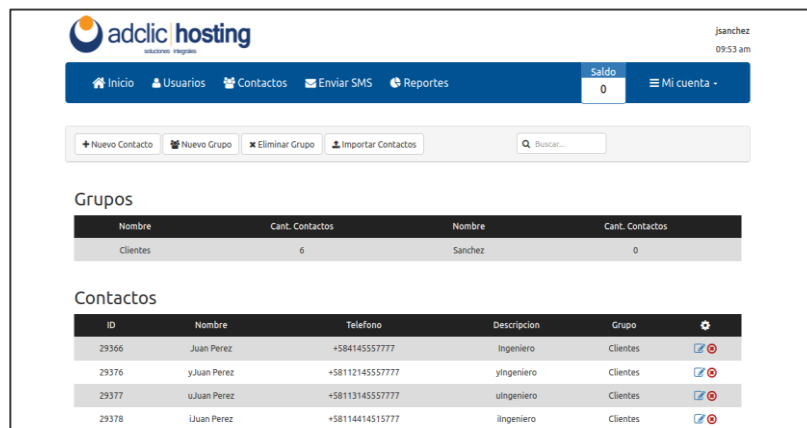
adclic hosting
soluciones integrales

jsanchez
09:53 am

Inicio Usuarios Contactos Enviar SMS Reportes
Saldo
0
Mi cuenta

+ Nuevo Contacto Nuevo Grupo Eliminar Grupo Importar Contactos
Buscar...

Grupos

| Nombre | Cant. Contactos | Nombre | Cant. Contactos |
|---|---|---|---|
| Clientes | 6 | Sanchez | 0 |

Contactos

| ID | Nombre | Telefono | Descripcion | Grupo | |
|---|---|---|---|---|---|
| 29366 | Juan Perez | +584145557777 | Ingeniero | Clientes | |
| 29376 | yJuan Perez | +58112145557777 | yIngeniero | Clientes | |
| 29377 | uJuan Perez | +58113145557777 | uIngeniero | Clientes | |
| 29378 | iJuan Perez | +58114414515777 | iIngeniero | Clientes | |